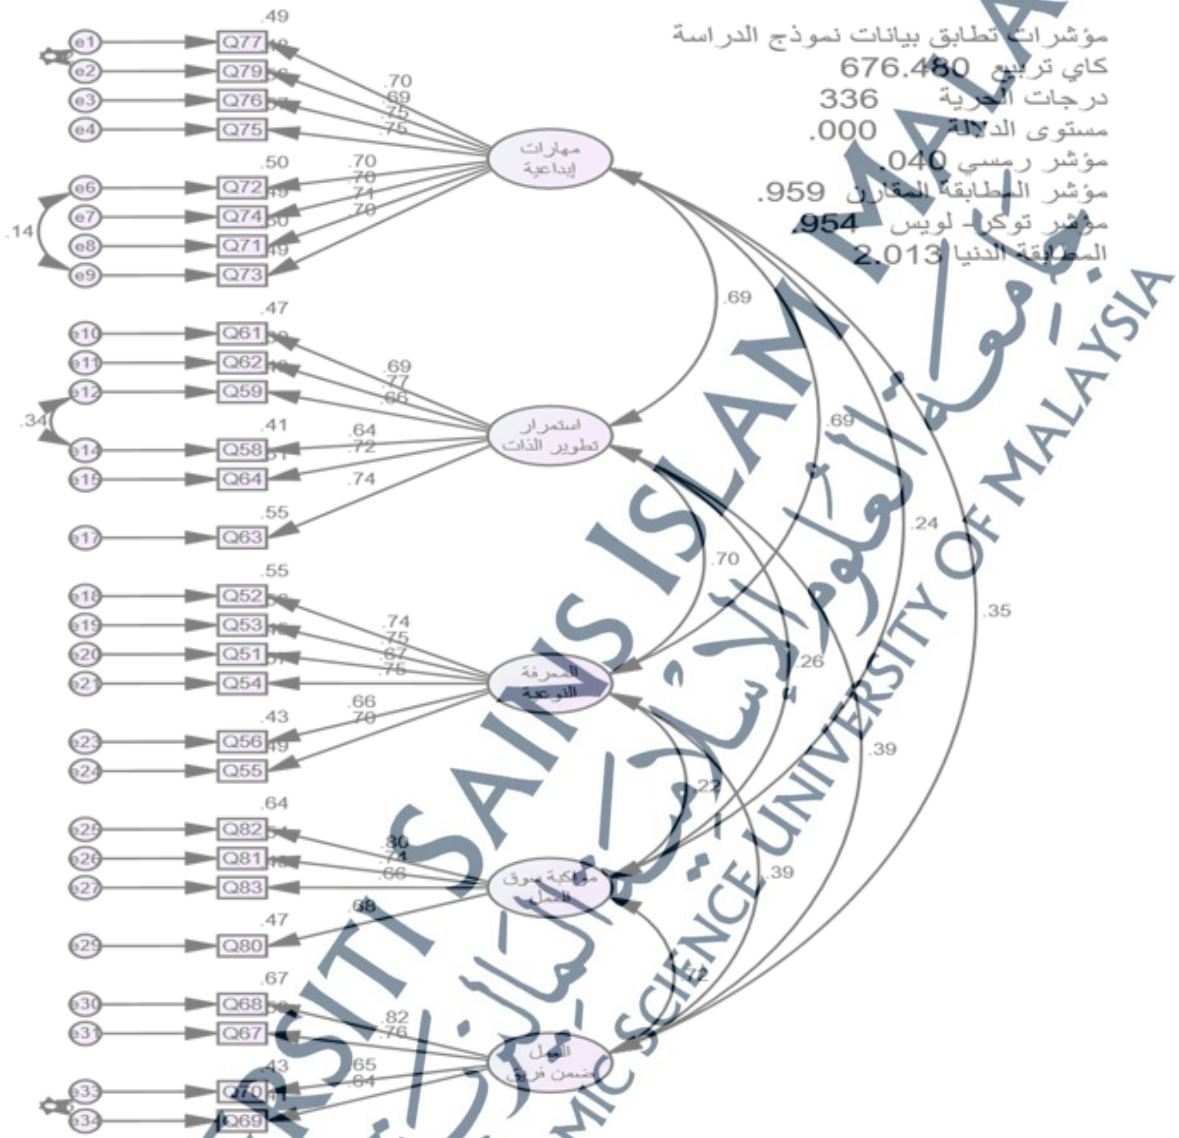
مؤشرات تطابق بيانات نموذج الدراسة
كاي تربيع 676.480
درجات الحرية 336
مستوى الدلالة .000
مؤشر رمسي .040
مؤشر المطابقة المقارن .959
مؤشر توكر- لويس .954
المطابقة الدنيا 2.013

.49
e1 Q77
e2 Q79
e3 Q76
e4 Q75
.70 .69 .75 .75
مهارات إبداعية
.50
e6 Q72
e7 Q74
e8 Q71
e9 Q73
.70 .70 .71 .70
.14
.69
.47
e10 Q61
e11 Q62
e12 Q59
.69 .77 .66
.34
.41
e14 Q58
e15 Q64
.64 .72 .74
استمرار تطوير الذات
.55
e17 Q63
.69
.24
.70
.55
e18 Q52
e19 Q53
e20 Q51
e21 Q54
.74 .75 .67 .75
المعرفة النوعية
.35
.26
.66 .70
.43
e23 Q56
e24 Q55
.39
.22
.64
e25 Q82
e26 Q81
e27 Q83
.80 .74 .66
مواكبة سوق العمل
.39
.68
.47
e29 Q80
.72
.67
e30 Q68
e31 Q67
.82 .76
العمل ضمن فريق
.65 .64
.43
e33 Q70
e34 Q69

UNIVERSITI SAINS ISLAM MALAYSIA
جامعة العلوم الإسلامية الماليزية
ISLAMIC SCIENCE UNIVERSITY OF MALAYSIA